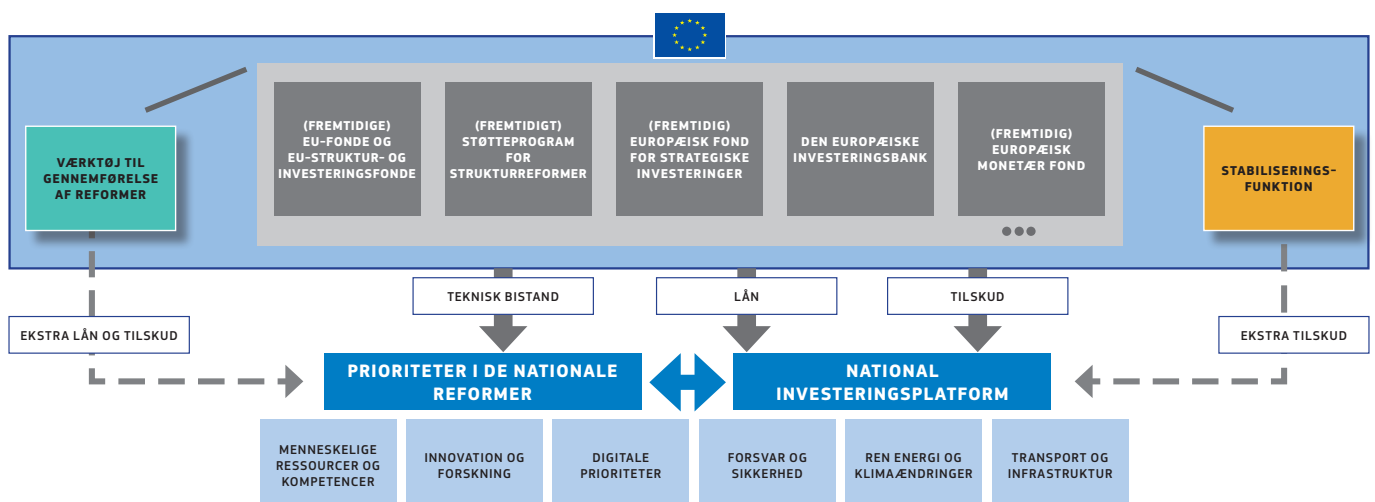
VÆRKTØJ TIL GENNEMFØRELSE AF REFORMER

(FREMTIDIGE) EU-FONDE OG EU-STRUKTUR- OG INVESTERINGSFONDE

(FREMTIDIGT) STØTTEPROGRAM FOR STRUKTURREFORMER

(FREMTIDIG) EUROPÆISK FOND FOR STRATEGISKE INVESTERINGER

DEN EUROPÆISKE INVESTERINGSBANK

(FREMTIDIG) EUROPÆISK MONETÆR FOND

STABILISERINGS-FUNKTION

TEKNISK BISTAND

LÅN

TILSKUD

EKSTRA LÅN OG TILSKUD

EKSTRA TILSKUD

PRIORITETER I DE NATIONALE REFORMER

NATIONAL INVESTERINGSPLATFORM

MENNESKELIGE RESSOURCER OG KOMPETENCER

INNOVATION OG FORSKNING

DIGITALE PRIORITETER

FORSVAR OG SIKKERHED

REN ENERGI OG KLIMAÆNDRINGER

TRANSPORT OG INFRASTRUKTUR